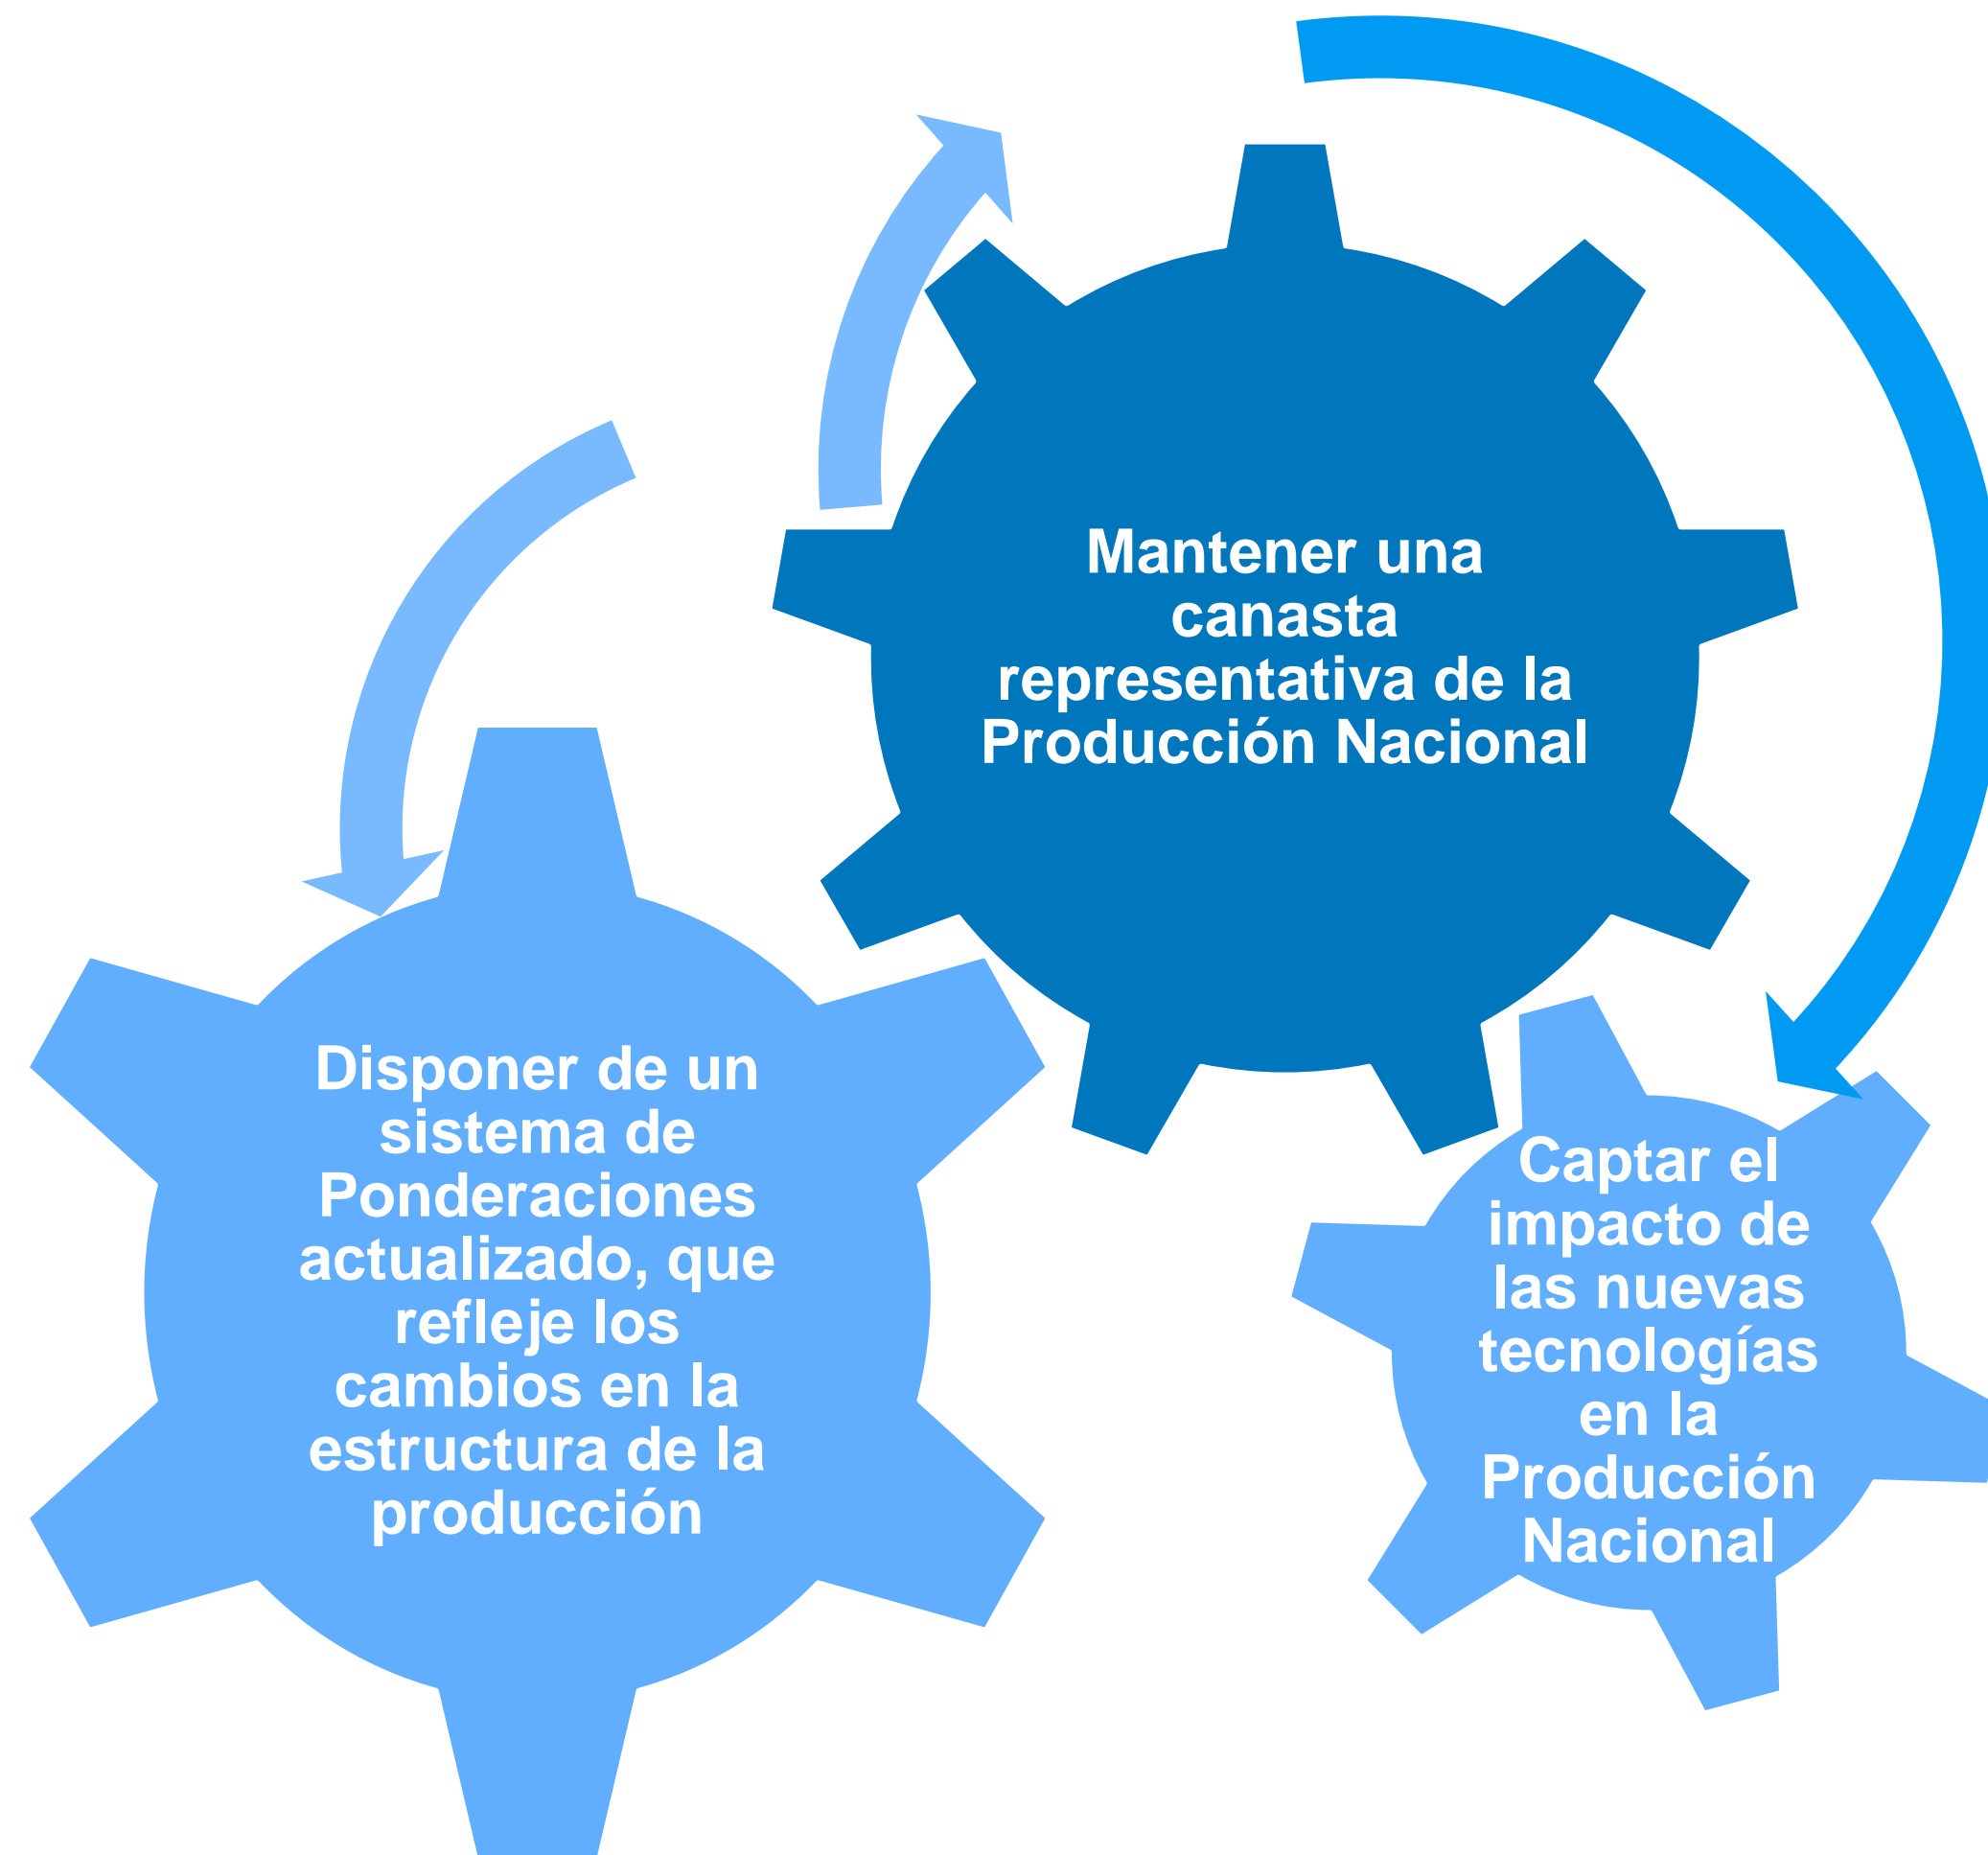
Mantener una canasta representativa de la Producción Nacional

Disponer de un sistema de Ponderaciones actualizado, que refleje los cambios en la estructura de la producción

Captar el impacto de las nuevas tecnologías en la Producción Nacional